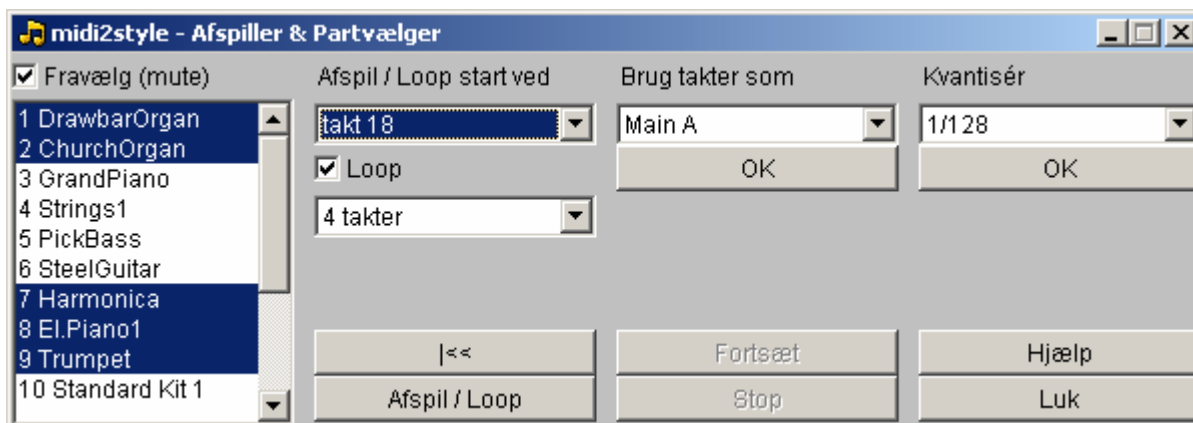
midi2style - Afspiller & Partvælger

Fravælg (mute)

1 DrawbarOrgan
2 ChurchOrgan
3 GrandPiano
4 Strings1
5 PickBass
6 SteelGuitar
7 Harmonica
8 El.Piano1
9 Trumpet
10 Standard Kit 1

Afspil / Loop start ved
takt 18
Loop
4 takter
|<<
Afspil / Loop

Brug takter som
Main A
OK
Fortsæt
Stop

Kvantisér
1/128
OK
Hjælp
Luk